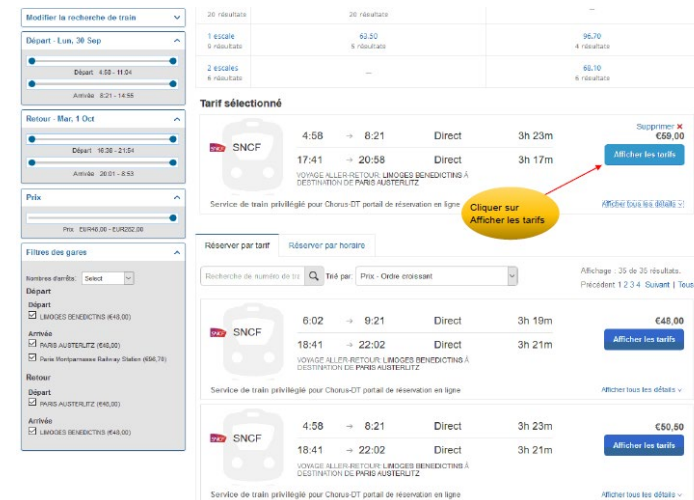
Modifier la recherche de train

Départ - Lun. 30 Sep

Départ 4:58 - 11:04

Arrivée 8:21 - 14:55

Retour - Mar. 1 Oct

Départ 16:36 - 21:54

Arrivée 20:01 - 8:53

Prix

Prix : EUR48,00 - EUR252,00

Filtres des gares

Nombres d'arrêts: Select

Départ

Départ

LIMOGES BENEDICTINS (€48,00)

Arrivée

PARIS AUSTERLITZ (€48,00)

Paris Montparnasse Railway Station (€96,70)

Retour

Départ

PARIS AUSTERLITZ (€48,00)

Arrivée

LIMOGES BENEDICTINS (€48,00)

20 résultats | 20 résultats

1 escale 5 résultats | 63,50 5 résultats | 96,70 4 résultats

2 escales 6 résultats | — | 68,10 6 résultats

Tarif sélectionné

SNCF

4:58 → 8:21 Direct 3h 23m

17:41 → 20:58 Direct 3h 17m

VOYAGE ALLER-RETOUR: LIMOGES BENEDICTINS À DESTINATION DE PARIS AUSTERLITZ

Supprimer ✖
€59,00

Afficher les tarifs

Cliquer sur Afficher les tarifs

Service de train privilégié pour Chorus-DT portail de réservation en ligne

Afficher tous les détails

Réserver par tarif | Réserver par horaire

Recherche de numéro de tra

Trié par: Prix - Ordre croissant

Affichage : 30 de 30 résultats.

Précédent 1 2 3 4 Suivant | Tous

SNCF

6:02 → 9:21 Direct 3h 19m

18:41 → 22:02 Direct 3h 21m

VOYAGE ALLER-RETOUR: LIMOGES BENEDICTINS À DESTINATION DE PARIS AUSTERLITZ

€48,00

Afficher les tarifs

Service de train privilégié pour Chorus-DT portail de réservation en ligne

Afficher tous les détails

SNCF

4:58 → 8:21 Direct 3h 23m

18:41 → 22:02 Direct 3h 21m

VOYAGE ALLER-RETOUR: LIMOGES BENEDICTINS À DESTINATION DE PARIS AUSTERLITZ

€50,50

Afficher les tarifs

Service de train privilégié pour Chorus-DT portail de réservation en ligne

Afficher tous les détails